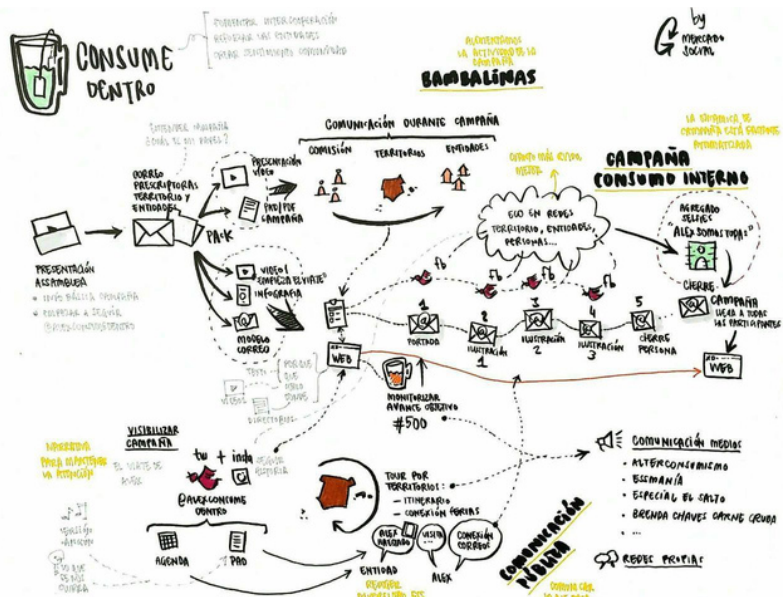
CONSUME DENTRO

FUERZA INTERCOOPERACIÓN
REFORZAR LAS ENTIDADES
CREAR SENTIMIENTO COMUNIDAD

by MERCADO SOCIAL

ALIMENTAMOS LA ACTIVIDAD DE LA CAMPAÑA
BAMBALINAS

COMUNICACIÓN DURANTE CAMPAÑA
COMISIÓN TERRITORIOS ENTIDADES

ENTENDER CAMPAÑA ¿CUÁL ES MI PAPEL?

CORREO PRESCRIPTORAS TERRITORIO Y ENTIDADES
PRESENTACIÓN VIDEO
PAD/PDF CAMPAÑA
PACK
VIDEO/ CAMPAÑA "ELVIAJE"
INFOGRAFÍA
MODELO CORREO

PRESENTACIÓN ASAMBLEAS
· IDEA BÁSICA CAMPAÑA
· CONECTAR A SEGUIR @ALEXCONSUMEDENTRO

CUANTO MÁS VIVO MEJOR

LA DINÁMICA DE CAMPAÑA ESTÁ EN PARTE AUTOGESTIONADA

CAMPAÑA CONSUMO INTERNO

ELLO EN REDES TERRITORIO, ENTIDADES, PERSONAS...

AGREGADO SELFIES "ALEX SOMOS TOD@S"

CIERRE CAMPAÑA LLEGA A TODAS LAS PARTICIPANTES

1 PORTADA
2 ILUSTRACIÓN 1
3 ILUSTRACIÓN 2
4 ILUSTRACIÓN 3
5 CIERRE PERSONA

WEB
WEB

MONITORIZAR AVANCE OBJETIVO
#500

VISIBILIZAR CAMPAÑA
tw + insta
@ALEXCONSUME DENTRO
AGENDA
PAD

APRENDER PARA MANTENER LA ATENCIÓN
EL VIAJE DE ALEX

TOUR POR TERRITORIOS:
- ITINERARIO
- CONEXIÓN FERIAS

ALEX ANIMADORA
VISITA
CONEXIÓN CORREO
ALEX
ENTIDAD

COMUNICACIÓN PÚBLICA

COMUNICACIÓN MEDIOS
· ALTERCONSUMISMO
· ESMANÍA
· ESPECIAL EL SALTO
· BRENDA CHÁVEZ CARNE CRUDA
· ......
REDES PROPIAS